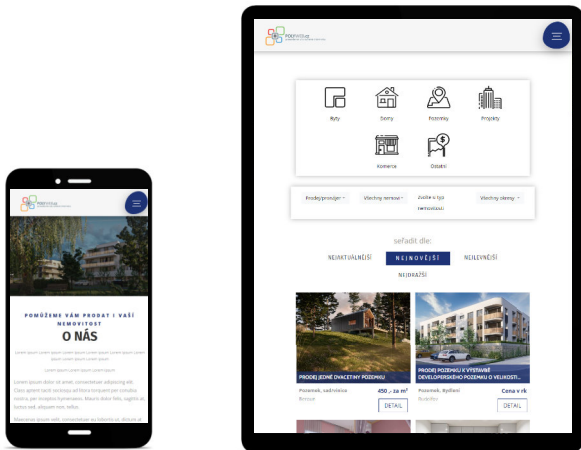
POMŮŽEME VÁM PRODAT I VAŠI NEMOVITOST

O NÁS

Byty

Domy

Pozemky

Projekty

Komerce

Ostatní

Prodej/pronájem

Všechny nemovitosti

Zvolte si typ nemovitosti

Všechny okresy

seřadit dle:

NEJAKTUÁLNĚJŠÍ

NEJNOVĚJŠÍ

NEJLEVNĚJŠÍ

NEJDRAŽŠÍ

PRODEJ JEDNÉ DVACETINY POZEMKU

Pozemek, zahrádka

450,- za m²

DETAIL

PRODEJ POZEMKU K VÝSTAVBĚ DEVELOPERSKÉHO POZEMKU O VELIKOSTI...

Pozemek, Bydlení

Cena v rk

DETAIL